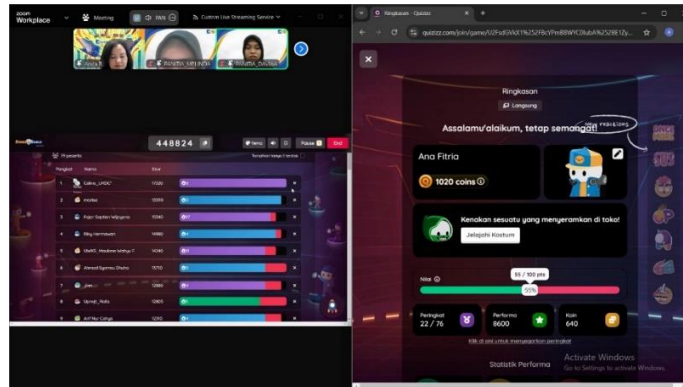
zoom Workplace

Meeting

Custom Live Streaming Service

Anisa

FAUZIA SIRLINDA

Ananda_Dwiyana

448824

Pause

End

Peringkat

Nama

Skor

1

Galina_UKEKI

11020

2

Imadee

10910

3

Fajar Septian Wijayana

10830

4

Riky Hermawan

10660

5

Uhett_Maulana Ishfaq

10700

6

Ahmad Syamsu Dhuha

10710

7

jien

10690

8

Ujanak_Raita

10650

9

Arif Nur Cahyo

10700

Ringkasan - Quizizz

quizizz.com/join/game/U2FsdGVkX1%252F8cYPmB8WYC0ibdA%252BE1Zy...

Ringkasan

Langsung

Assalamu'alaikum, tetap semangat!

Ana Fitria

1020 coins

Kenakan sesuatu yang menyeramkan di toko!

Jelajahi Kostum

Nilai

55 / 100 pts

55%

Peringkat

22 / 76

Performa

8600

Koin

640

Klik di sini untuk mengeposkan peringkat

Statistik Performa

Activate Windows

Go to Settings to activate Windows.